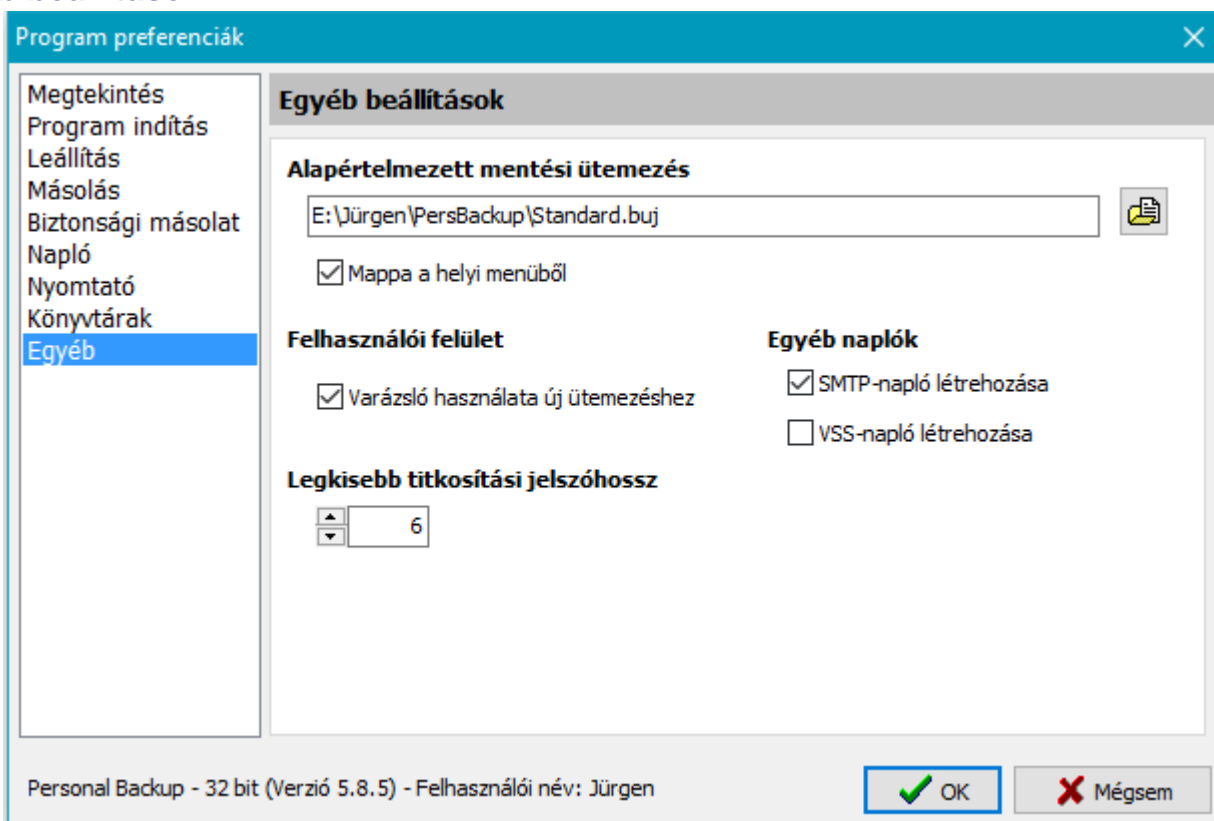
Program preferenciák

Megtekintés
Program indítás
Leállítás
Másolás
Biztonsági másolat
Napló
Nyomtató
Könyvtárak
Egyéb

Egyéb beállítások

Alapértelmezett mentési ütemezés

E:\Jürgen\PersBackup\Standard.buj

Mappa a helyi menüből

Felhasználói felület

Varázsló használata új ütemezéshez

Egyéb naplók

SMTP-napló létrehozása

VSS-napló létrehozása

Legkisebb titkosítási jelszóhossz

6

Personal Backup - 32 bit (Verzió 5.8.5) - Felhasználói név: Jürgen

OK

Mégsem